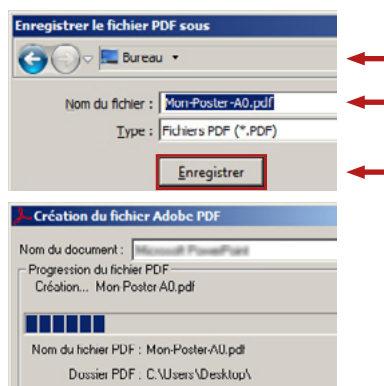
Enregistrer le fichier PDF sous

Bureau

Nom du fichier : Mon-Poster-A0.pdf

Type : Fichiers PDF (*.PDF)

Enregistrer

Création du fichier Adobe PDF

Nom du document : Microsoft PowerPoint

Progression du fichier PDF

Création... Mon Poster A0.pdf

Nom du fichier PDF : Mon-Poster-A0.pdf

Dossier PDF : C:\Users\Desktop\